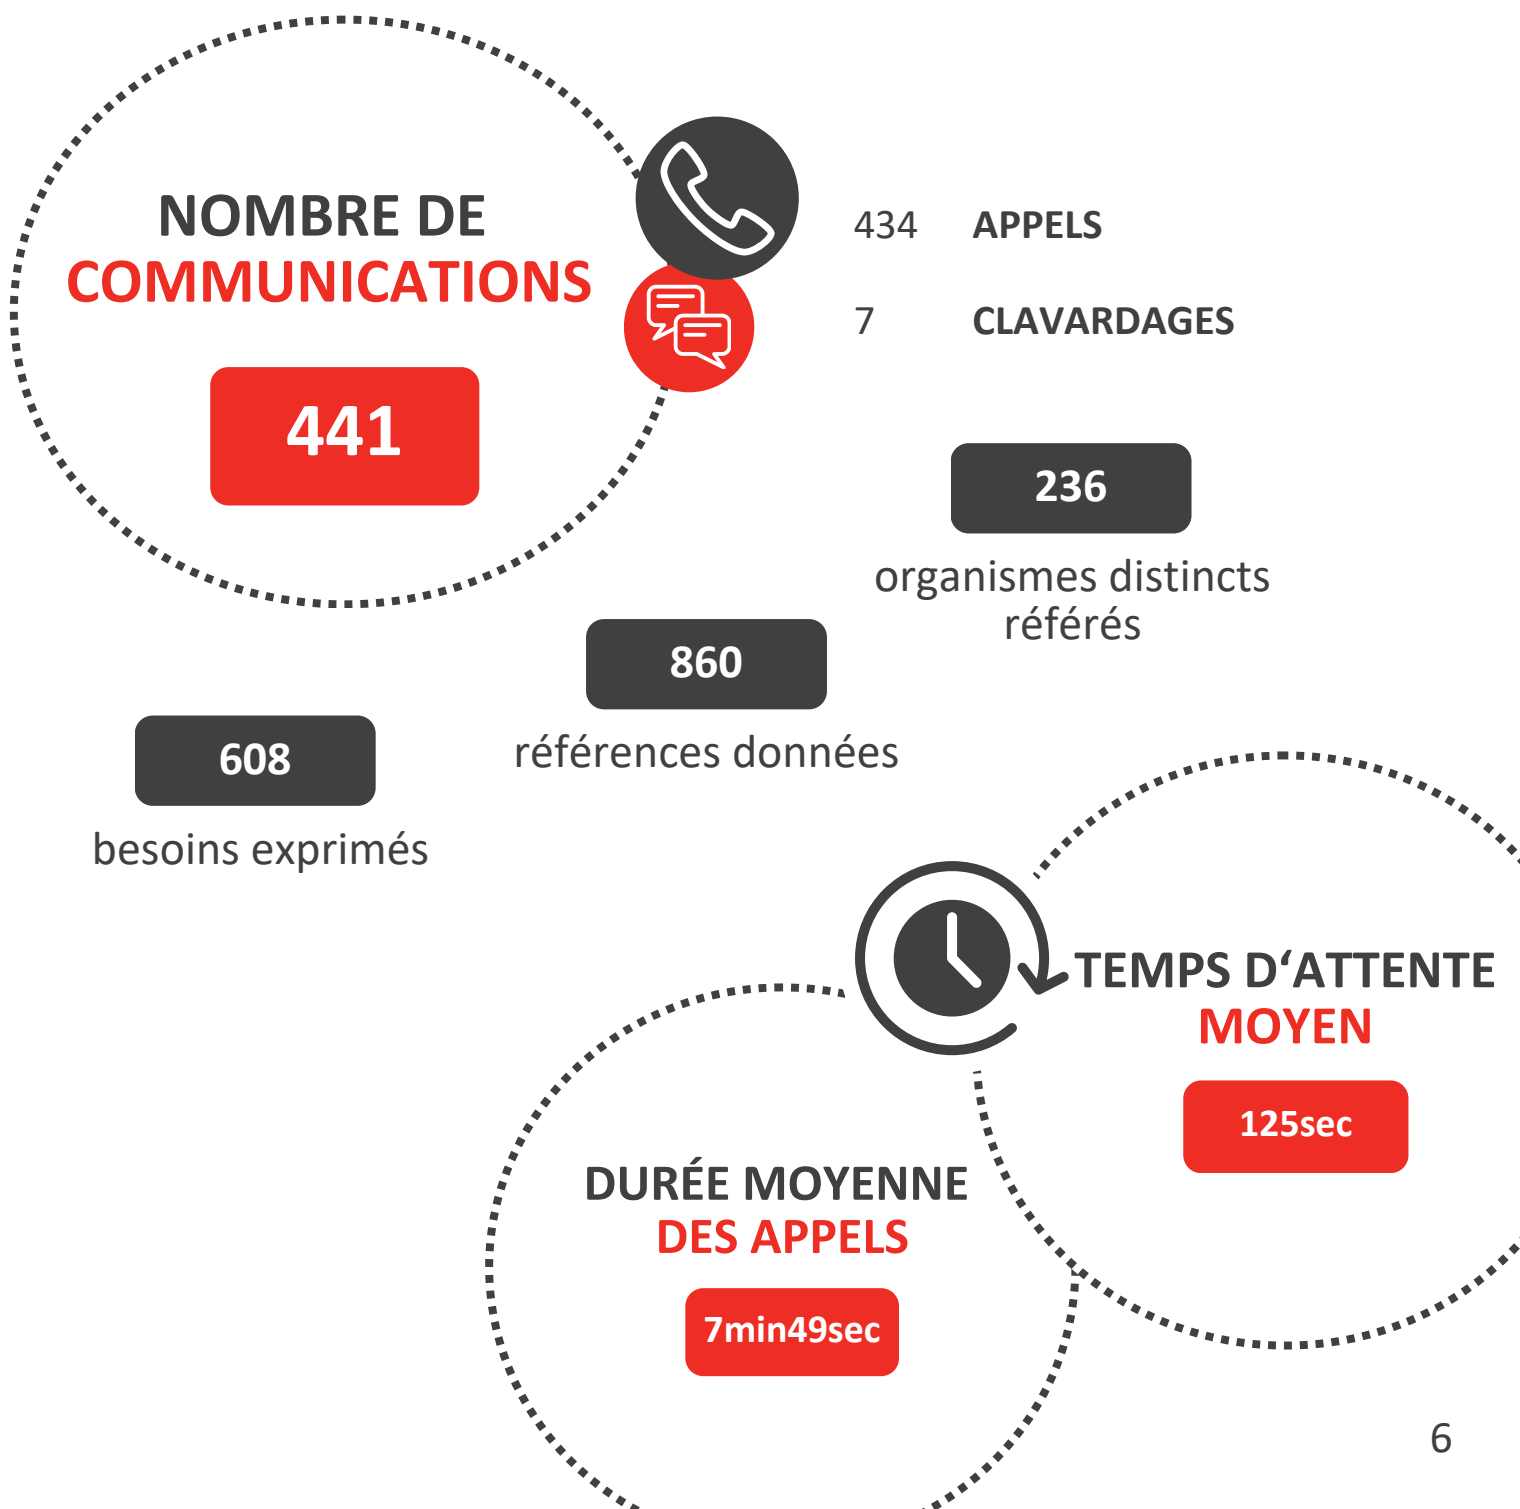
NOMBRE DE COMMUNICATIONS

441

434 APPELS

7 CLAVARDAGES

236

organismes distincts référés

860

références données

608

besoins exprimés

TEMPS D'ATTENTE MOYEN

125sec

DURÉE MOYENNE DES APPELS

7min49sec

6